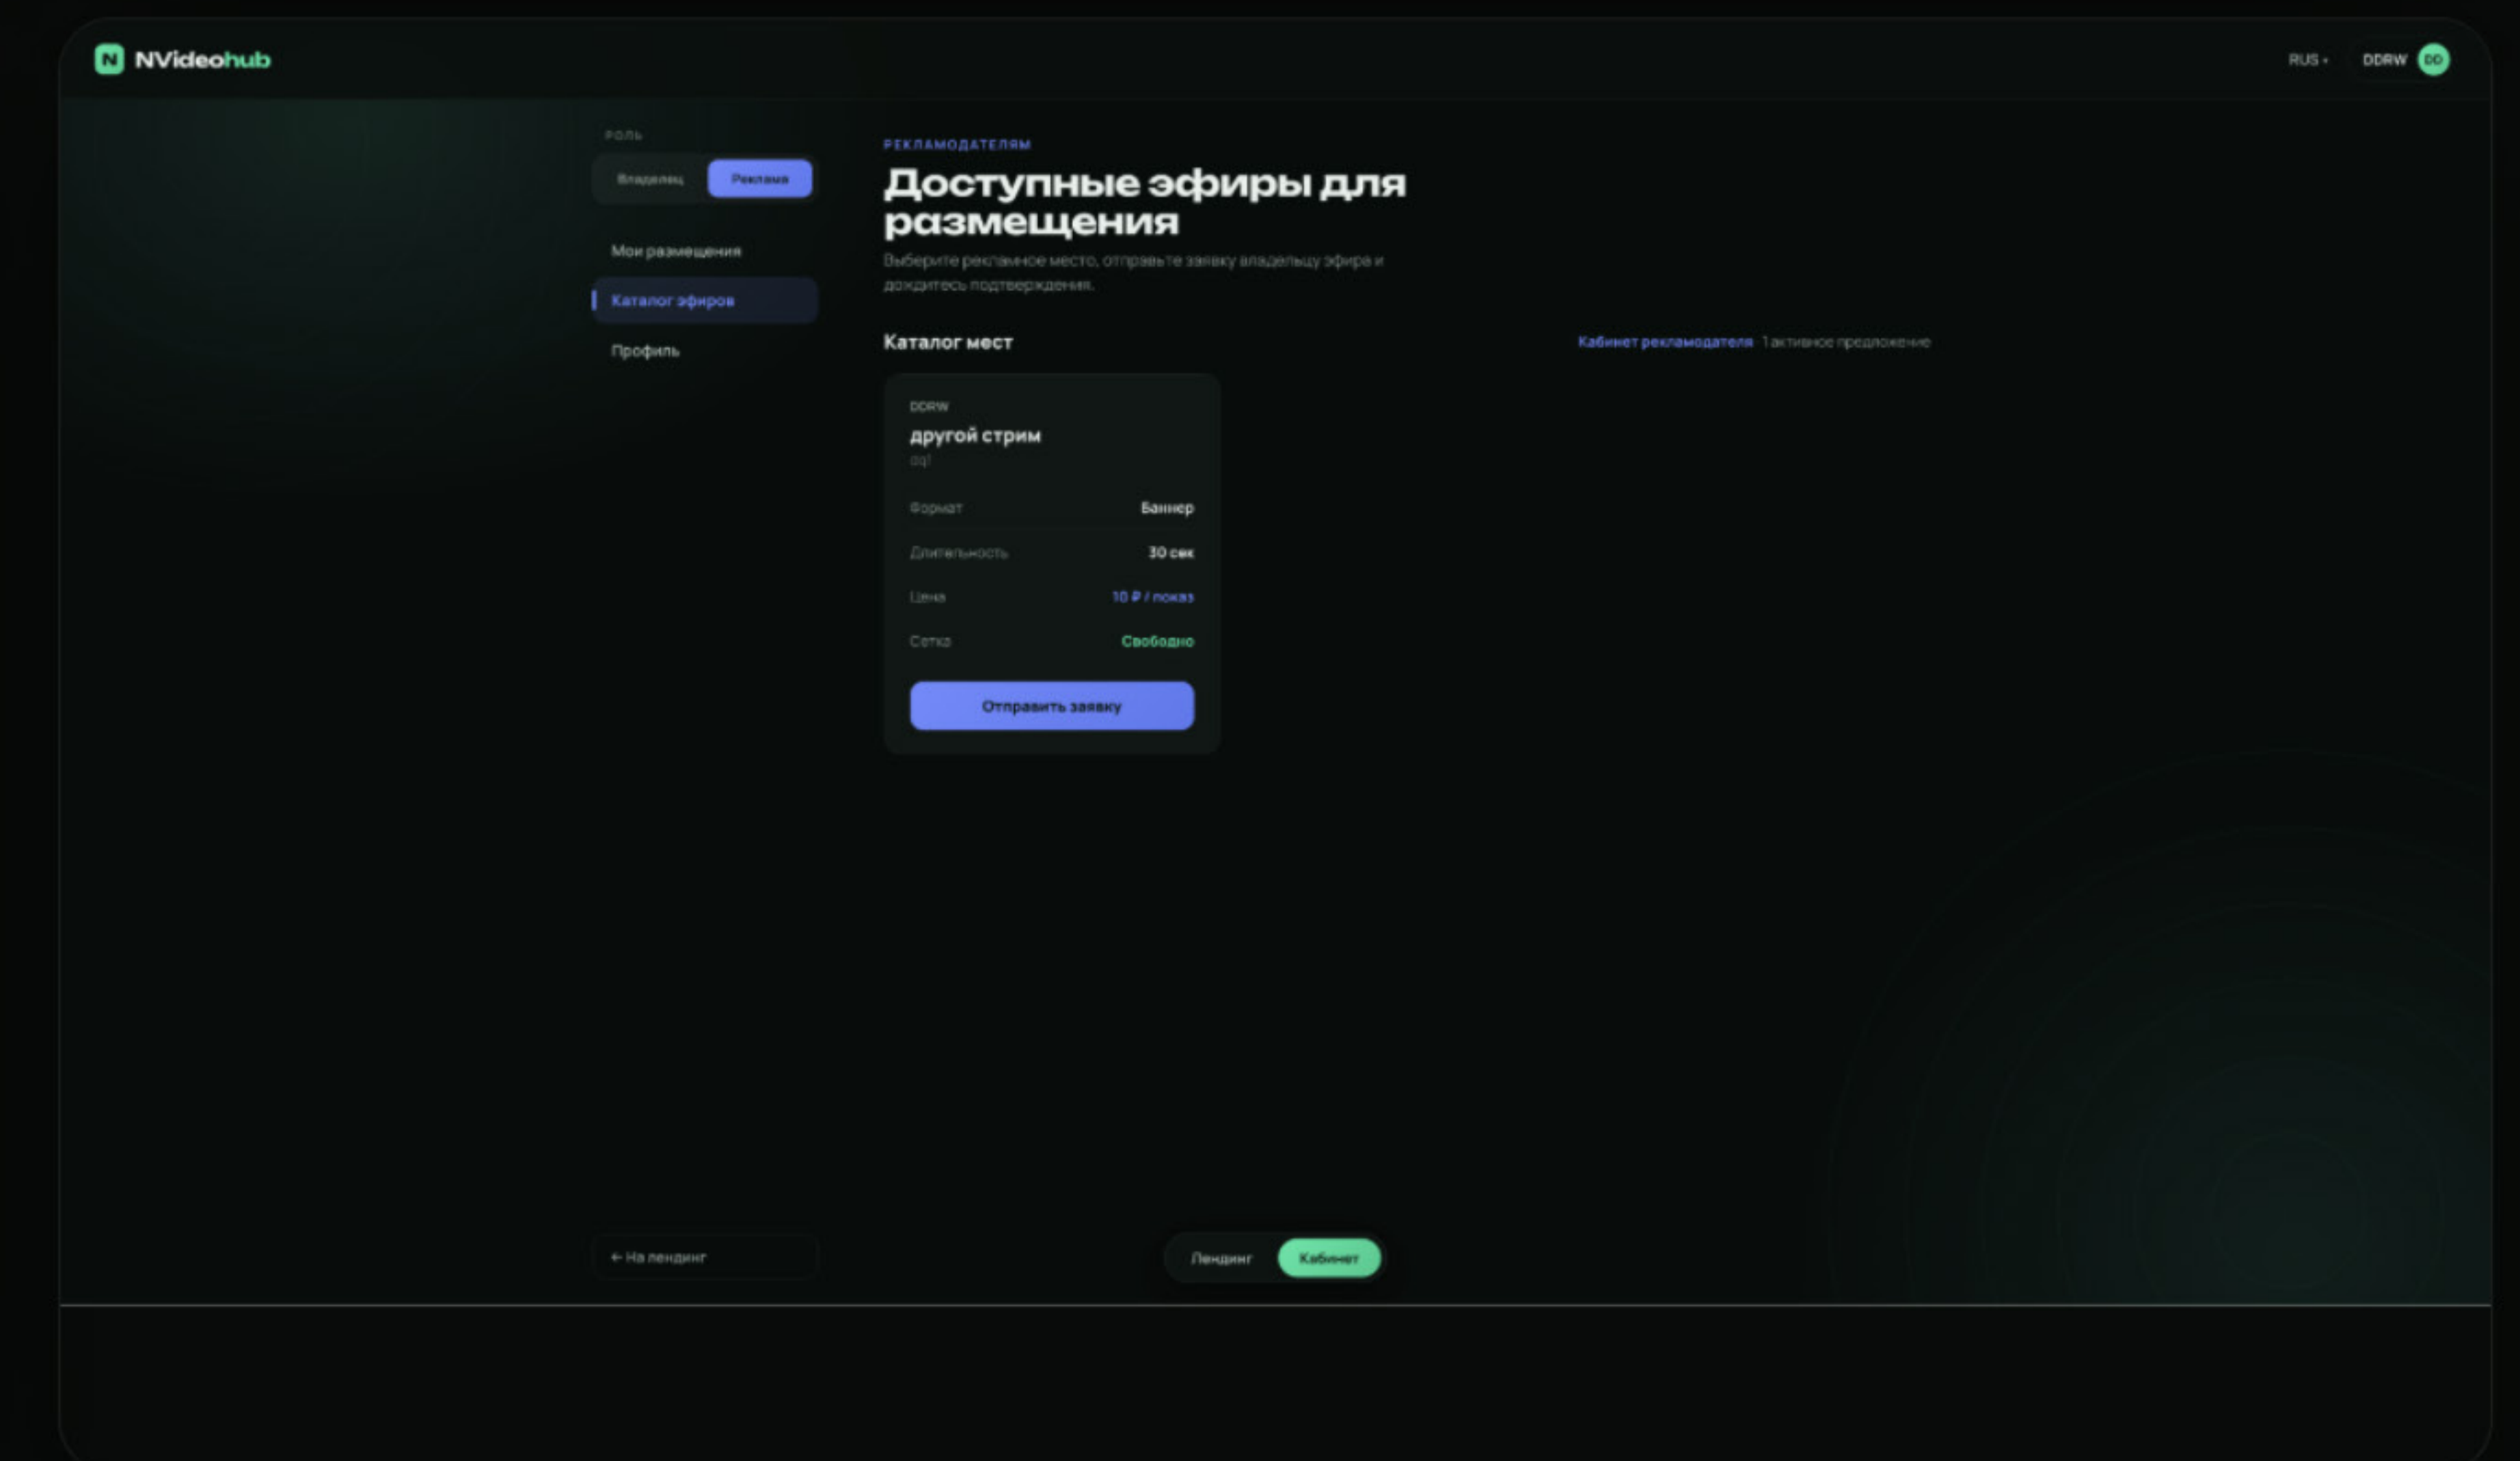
N NVideohub

RUS • DDRW DD

РОЛЬ

Владелец Реклама

Мои размещения

Каталог эфиров

Профиль

РЕКЛАМОДАТЕЛЯМ

Доступные эфиры для размещения

Выберите рекламное место, отправьте заявку владельцу эфира и дождитесь подтверждения.

Каталог мест

Кабинет рекламодателя 1 активное предложение

DDRW

другой стрим

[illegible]

| Формат | Баннер |
|---|---|
| Длительность | 30 сек |
| Цена | 10 ₽ / показ |
| Сетка | Свободно |

Отправить заявку

← На лендинг

Лендинг Кабинет